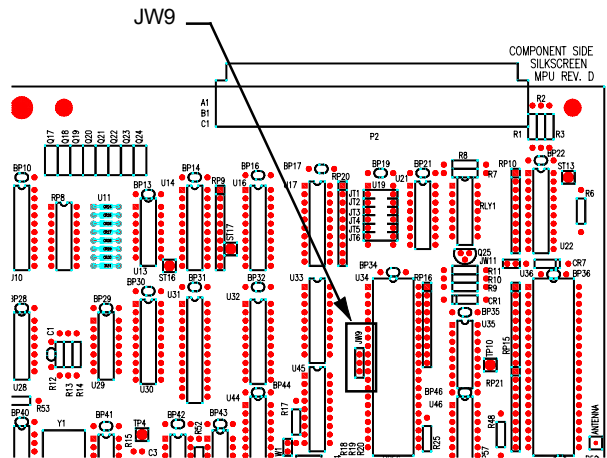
JW9

COMPONENT SIDE
SILKSCREEN
MPU REV. D

A1
B1
C1
P2
R2
R1
R3

Q17 Q18 Q19 Q20 Q21 Q22 Q23 Q24

BP10
RP8
U11
BP13
U14
BP14
RP9
U16
BP16
BP17
U17
RP20
JT1
JT2
JT3
JT4
JT5
JT6
BP19
U19
U21
BP21
R8
R7
RP10
BP22
ST13
R6
RLY1
U22
J10
U13
ST16
ST17
U33
U34
BP34
RP16
Q25
JW11
R11
R10
R9
CR1
U36
CR7
BP36
BP28
BP29
BP30
U31
BP31
BP32
U32
BP35
U35
C1
JW9
TP10
RP15
RP21
U28
R12
R13
R14
U29
U30
U45
BP44
U44
BP46
U46
BP40
R53
BP41
Y1
R15
TP4
C3
BP42
R52
BP43
R17
R18
R19
R20
R25
R48
ANTENNA